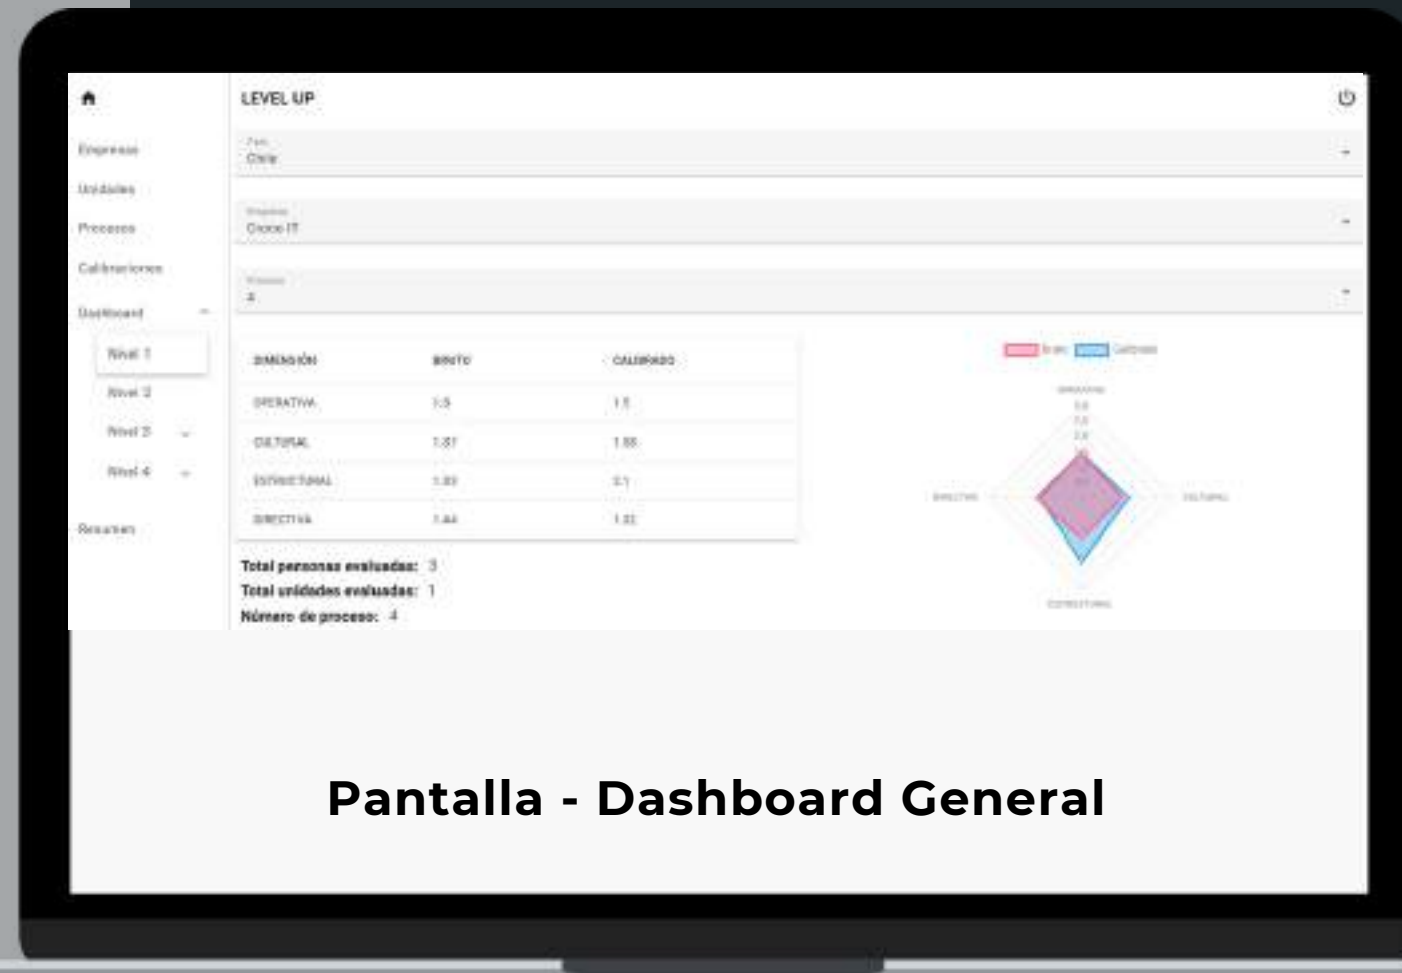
LEVEL UP

Empresas
Unidades
Procesos
Calibraciones
Dashboard
Nivel 1
Nivel 2
Nivel 3
Nivel 4
Resumen

País
Chile

Empresa
Cisco IT

Proceso
4

| DIMENSIÓN | BRUTO | CALIBRADO |
|---|---|---|
| OPERATIVA | 1.5 | 1.5 |
| CULTURAL | 1.87 | 1.88 |
| ESTRUCTURAL | 1.83 | 2.1 |
| DIRECTIVA | 1.44 | 1.32 |

Total personas evaluadas: 3
Total unidades evaluadas: 1
Número de proceso: 4

Bruto Calibrado
OPERATIVA
DIRECTIVA
CULTURAL
ESTRUCTURAL

Pantalla - Dashboard General